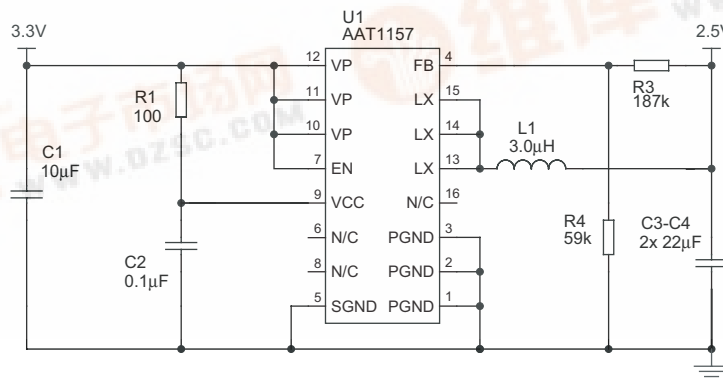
3.3V

U1
AAT1157

2.5V

R1
100

C1
$10\mu F$

C2
$0.1\mu F$

12 VP
11 VP
10 VP
7 EN
9 VCC
6 N/C
8 N/C
5 SGND

FB 4
LX 15
LX 14
LX 13
N/C 16
PGND 3
PGND 2
PGND 1

L1
$3.0\mu H$

R3
187k

R4
59k

C3-C4
2x $22\mu F$